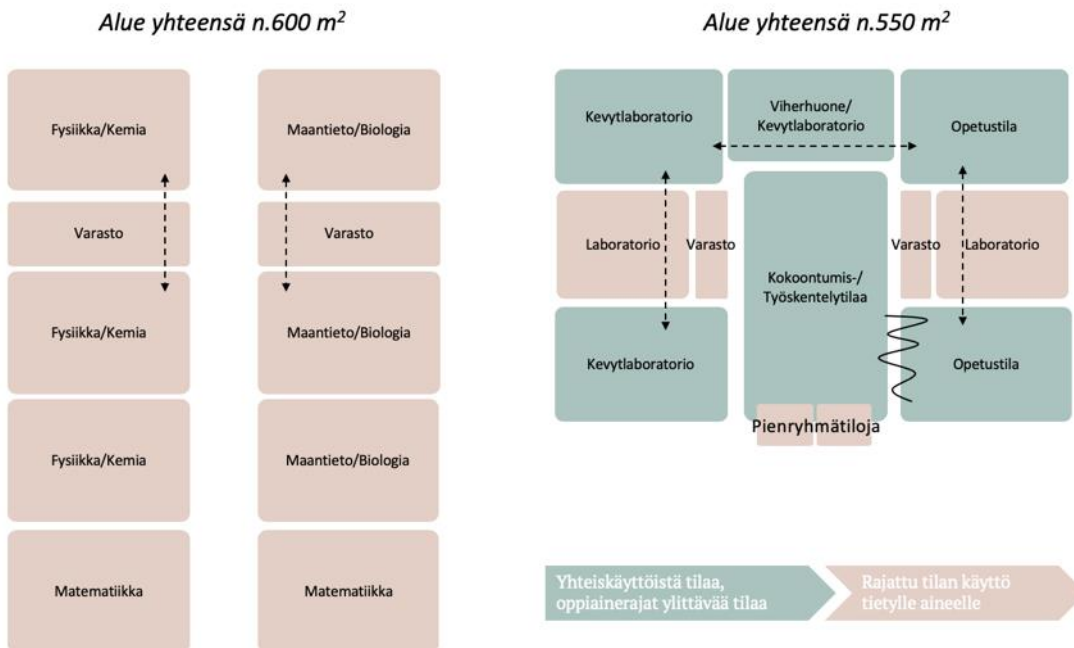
Alue yhteensä n.600 $m^2$

Fysiikka/Kemia

Varasto

Fysiikka/Kemia

Fysiikka/Kemia

Matematiikka

Maantieto/Biologia

Varasto

Maantieto/Biologia

Maantieto/Biologia

Matematiikka

Alue yhteensä n.550 $m^2$

Kevytlaboratorio

Viherhuone/ Kevytlaboratorio

Opetustila

Laboratorio

Varasto

Kokoontumis-/ Työskentelytilaa

Varasto

Laboratorio

Kevytlaboratorio

Opetustila

Pienryhmätiloja

Yhteiskäyttöistä tilaa, oppiainerajat ylittävää tilaa

Rajattu tilan käyttö tietylle aineelle